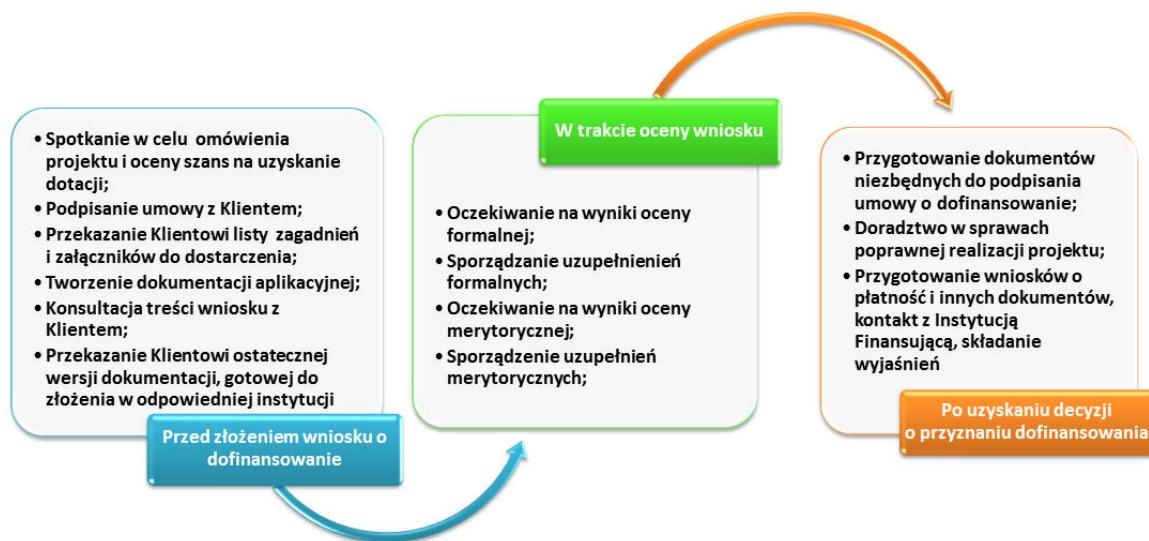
• Spotkanie w celu omówienia projektu i oceny szans na uzyskanie dotacji;
• Podpisanie umowy z Klientem;
• Przekazanie Klientowi listy zagadnień i załączników do dostarczenia;
• Tworzenie dokumentacji aplikacyjnej;
• Konsultacja treści wniosku z Klientem;
• Przekazanie Klientowi ostatecznej wersji dokumentacji, gotowej do złożenia w odpowiedniej instytucji

Przed złożeniem wniosku o dofinansowanie

W trakcie oceny wniosku

• Oczekiwanie na wyniki oceny formalnej;
• Sporządzanie uzupełnienień formalnych;
• Oczekiwanie na wyniki oceny merytorycznej;
• Sporządzenie uzupełnień merytorycznych;

• Przygotowanie dokumentów niezbędnych do podpisania umowy o dofinansowanie;
• Doradztwo w sprawach poprawnej realizacji projektu;
• Przygotowanie wniosków o płatność i innych dokumentów, kontakt z Instytucją Finansującą, składanie wyjaśnień

Po uzyskaniu decyzji o przyznaniu dofinansowania